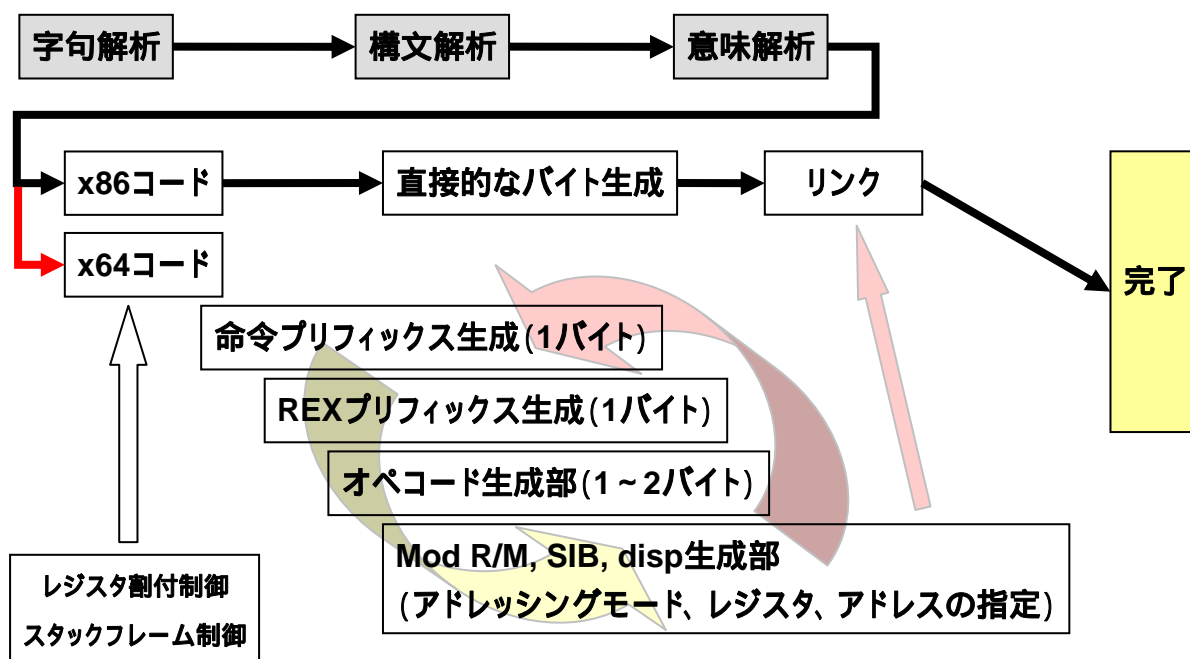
字句解析

構文解析

意味解析

x86コード

直接的なバイト生成

リンク

x64コード

完了

命令プリフィックス生成(1バイト)

REXプリフィックス生成(1バイト)

オペコード生成部(1～2バイト)

Mod R/M, SIB, disp生成部
(アドレッシングモード、レジスタ、アドレスの指定)

レジスタ割付制御

スタックフレーム制御